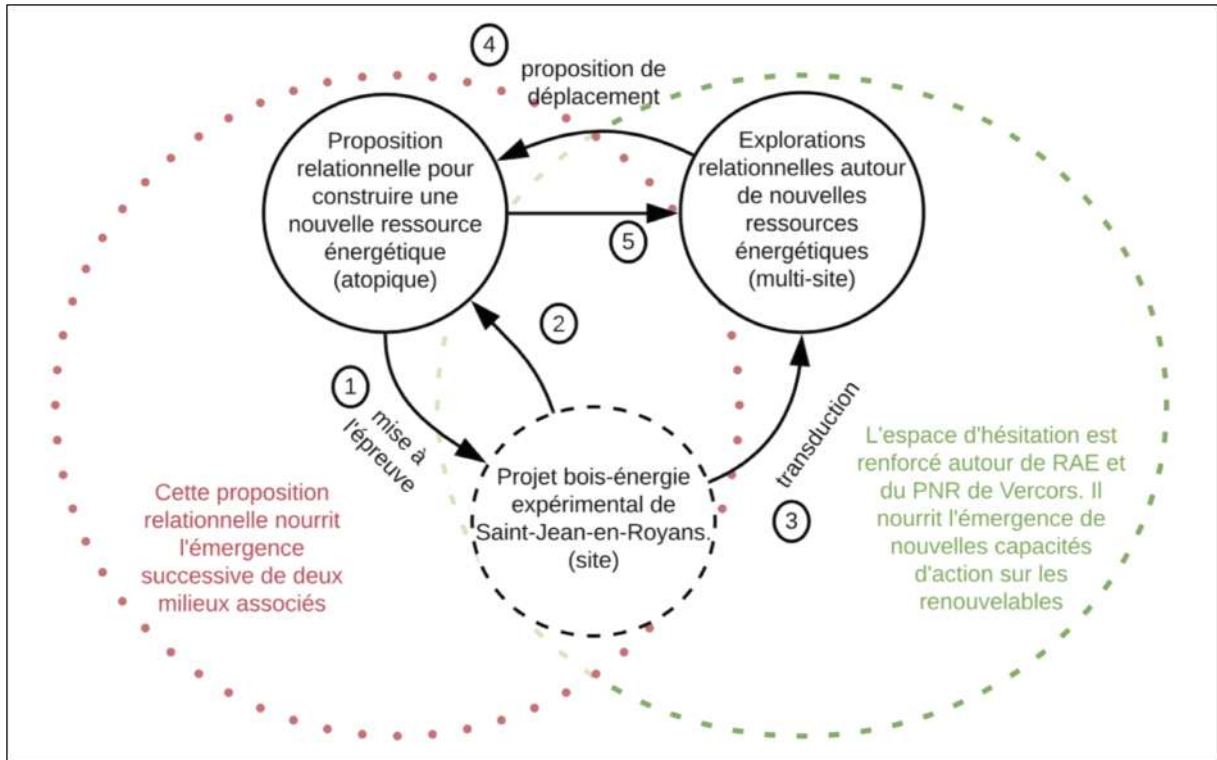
4

proposition de déplacement

Proposition relationnelle pour construire une nouvelle ressource énergétique (atopique)

Explorations relationnelles autour de nouvelles ressources énergétiques (multi-site)

5

2

1

mise à l'épreuve

transduction

3

Projet bois-énergie expérimental de Saint-Jean-en-Royans. (site)

Cette proposition relationnelle nourrit l'émergence successive de deux milieux associés

L'espace d'hésitation est renforcé autour de RAE et du PNR de Vercors. Il nourrit l'émergence de nouvelles capacités d'action sur les renouvelables